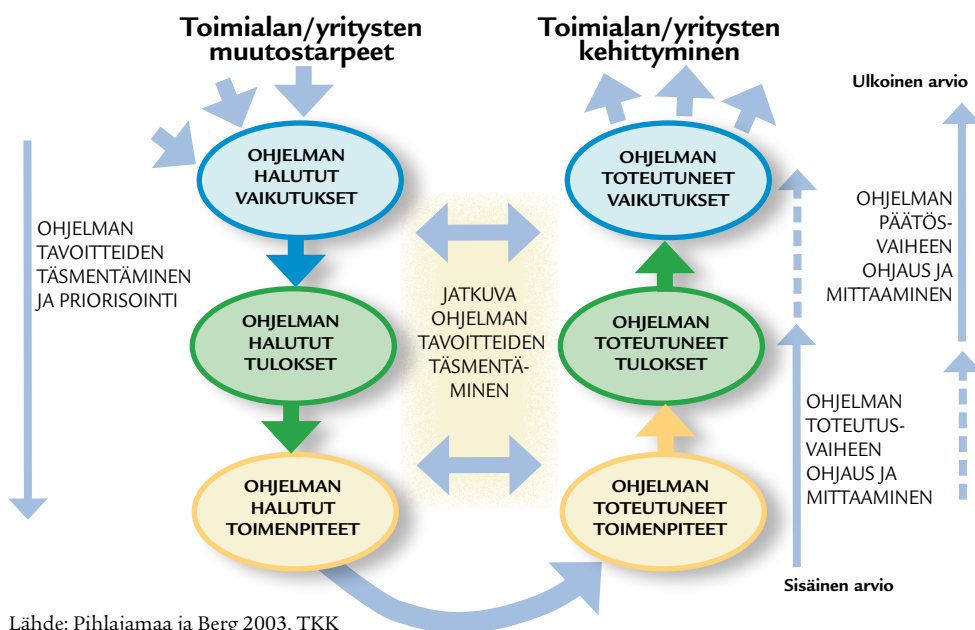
Toimialan/yritysten muutostarpeet

Toimialan/yritysten kehittyminen

Ulkoinen arvio

OHJELMAN TAVOITTEIDEN TÄSMENTÄMINEN JA PRIORISOINTI

OHJELMAN HALUTUT VAIKUTUKSET

OHJELMAN TOTEUTUNEET VAIKUTUKSET

OHJELMAN PÄÄTÖSVAIHEEN OHJAUS JA MITTAAMINEN

JATKUVA OHJELMAN TAVOITTEIDEN TÄSMENTÄMINEN

OHJELMAN HALUTUT TULOKSET

OHJELMAN TOTEUTUNEET TULOKSET

OHJELMAN TOTEUTUSVAIHEEN OHJAUS JA MITTAAMINEN

OHJELMAN HALUTUT TOIMENPITEET

OHJELMAN TOTEUTUNEET TOIMENPITEET

Sisäinen arvio

Lähde: Pihlajamaa ja Berg 2003, TKK